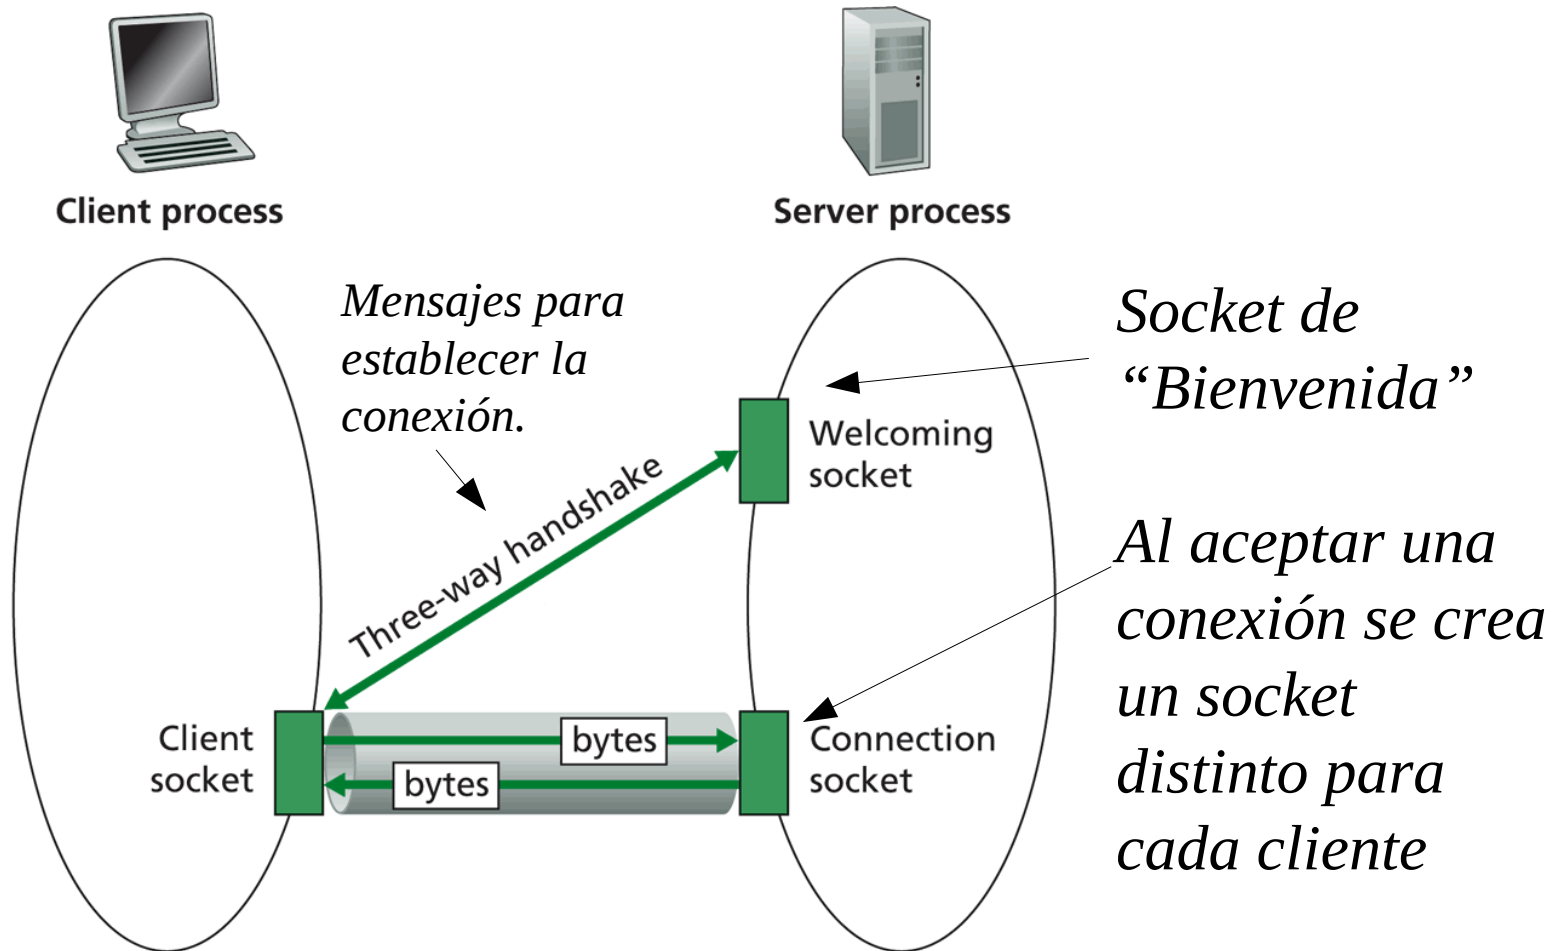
Client process

Server process

Mensajes para establecer la conexión.

Socket de "Bienvenida"

Welcoming socket

Three-way handshake

Al aceptar una conexión se crea un socket distinto para cada cliente

Client socket

bytes

bytes

Connection socket